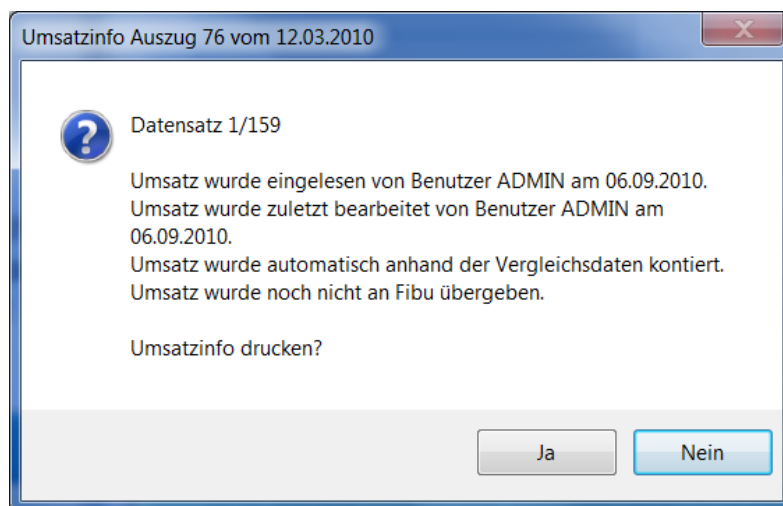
Umsatzinfo Auszug 76 vom 12.03.2010

Datensatz 1/159

Umsatz wurde eingelesen von Benutzer ADMIN am 06.09.2010.
Umsatz wurde zuletzt bearbeitet von Benutzer ADMIN am 06.09.2010.
Umsatz wurde automatisch anhand der Vergleichsdaten kontiert.
Umsatz wurde noch nicht an Fibu übergeben.

Umsatzinfo drucken?

Ja

Nein